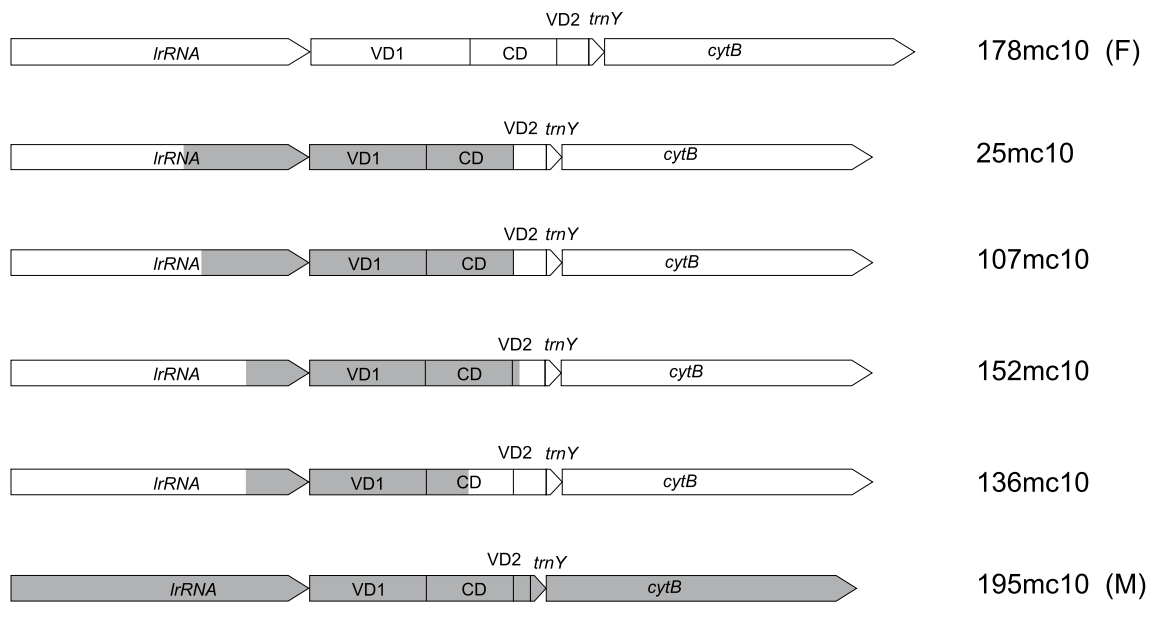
VD2 *trnY*

*lrRNA* VD1 CD *cytB* 178mc10 (F)

VD2 *trnY*

*lrRNA* VD1 CD *cytB* 25mc10

VD2 *trnY*

*lrRNA* VD1 CD *cytB* 107mc10

VD2 *trnY*

*lrRNA* VD1 CD *cytB* 152mc10

VD2 *trnY*

*lrRNA* VD1 CD *cytB* 136mc10

VD2 *trnY*

*lrRNA* VD1 CD *cytB* 195mc10 (M)